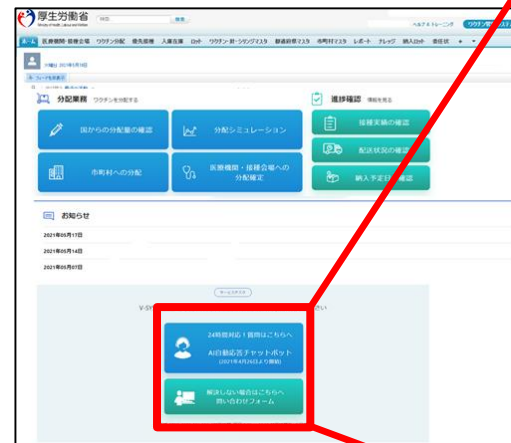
厚生労働省 Ministry of Health, Labour and Welfare

検索

ヘルプ & トレーニング

ワクチン接種円滑化システム

ホーム　医療機関・接種会場　ワクチン分配　優先接種　入庫出庫　ロット　ワクチン・ダイ・シリンジマスタ　都道府県マスタ　市町村マスタ　レポート　チレッジ　納入ロット　委任状

2021年05月19日

分配業務 ワクチンを分配する

国からの分配量の確認

分配シミュレーション

市町村への分配

医療機関・接種会場への分配確定

進捗確認 情報を見る

接種実績の確認

配送状況の確認

納入予定日の確認

お知らせ

2021年05月17日

2021年05月14日

2021年05月07日

V-SYS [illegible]

24時間対応！質問はこちらへ
AI自動応答チャットボット
(2021年4月26日より稼働)

解決しない場合はこちらへ
問い合わせフォーム